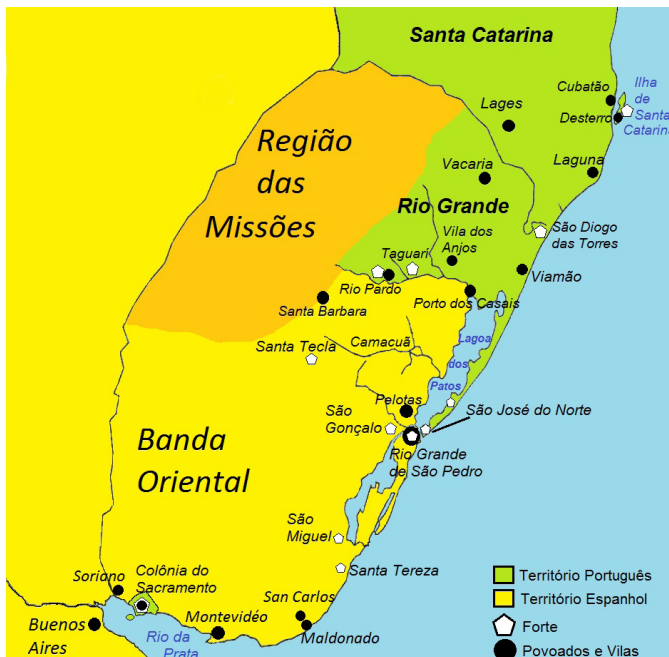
Santa Catarina

Região das Missões

Rio Grande

Banda Oriental

Lages

Cubatão

Desterro

Ilha de Santa Catarina

Vacaria

Laguna

São Diogo das Torres

Vila dos Anjos

Taguari

Viamão

Rio Pardo

Porto dos Casais

Santa Barbara

Camacuã

Santa Tecla

Lagoa dos Patos

Pelotas

São José do Norte

São Gonçalo

Rio Grande de São Pedro

São Miguel

Santa Tereza

Soriano

Colônia do Sacramento

San Carlos

Montevidéo

Maldonado

Buenos Aires

Rio da Prata

Território Português

Território Espanhol

Forte

Povoados e Vilas